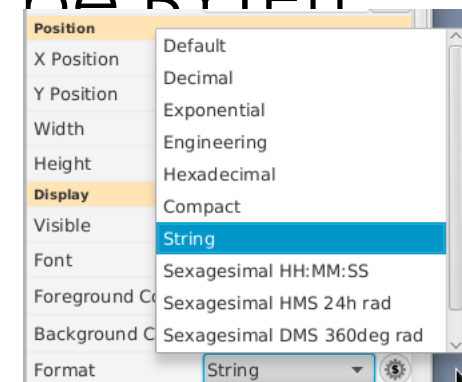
Position
X Position
Y Position
Width
Height
Display
Visible
Font
Foreground Co
Background C
Format

Default
Decimal
Exponential
Engineering
Hexadecimal
Compact
String
Sexagesimal HH:MM:SS
Sexagesimal HMS 24h rad
Sexagesimal DMS 360deg rad

String